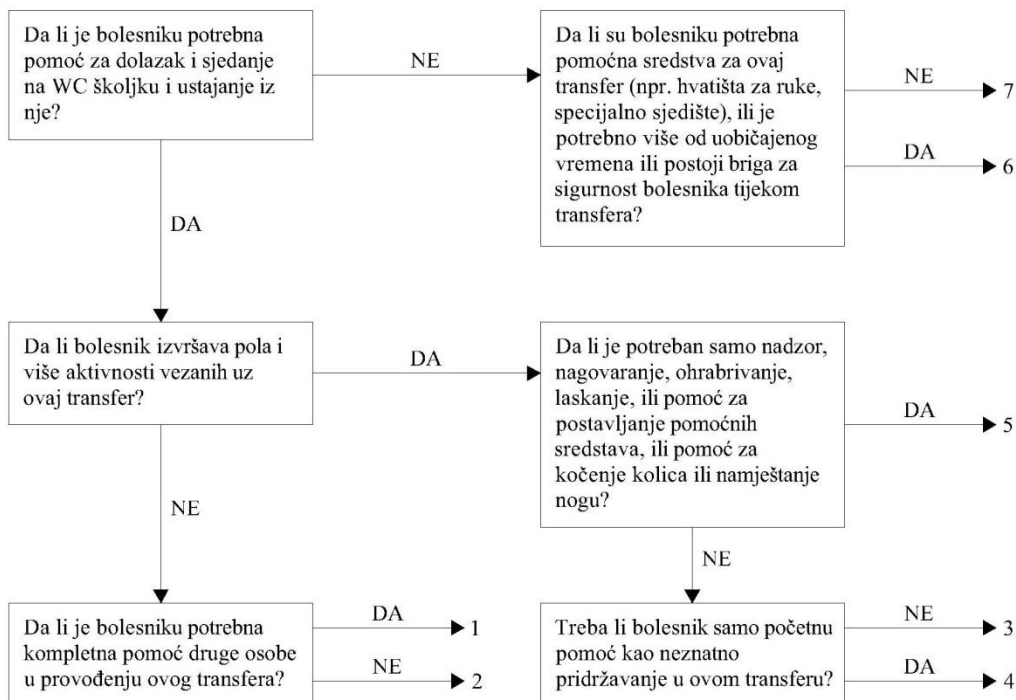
Da li je bolesniku potrebna pomoć za dolazak i sjedanje na WC školjku i ustajanje iz nje?

NE

Da li su bolesniku potrebna pomoćna sredstva za ovaj transfer (npr. hvatišta za ruke, specijalno sjedište), ili je potrebno više od uobičajenog vremena ili postoji briga za sigurnost bolesnika tijekom transfera?

NE 7

DA 6

DA

Da li bolesnik izvršava pola i više aktivnosti vezanih uz ovaj transfer?

DA

Da li je potreban samo nadzor, nagovaranje, ohrabrivanje, laskanje, ili pomoć za postavljanje pomoćnih sredstava, ili pomoć za kočenje kolica ili namještanje nogu?

DA 5

NE

NE

Da li je bolesniku potrebna kompletna pomoć druge osobe u provođenju ovog transfera?

DA 1

NE 2

Treba li bolesnik samo početnu pomoć kao neznatno pridržavanje u ovom transferu?

NE 3

DA 4